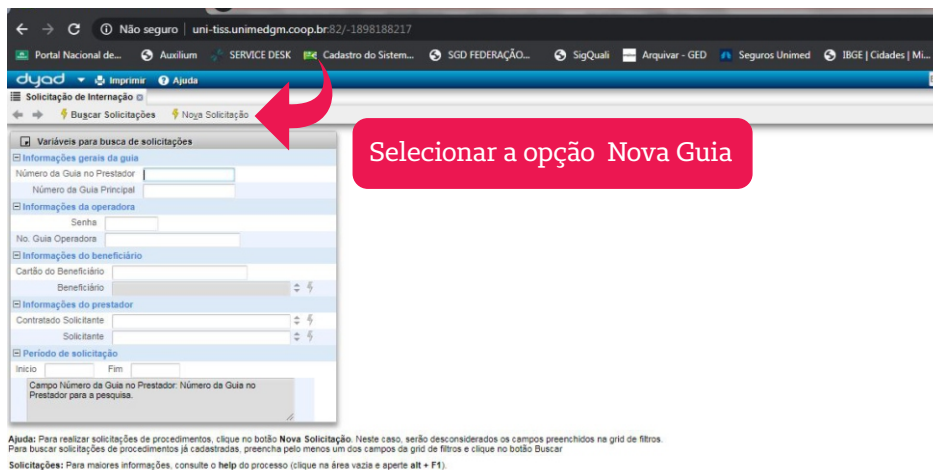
Não seguro | uni-tiss.unimedgm.coop.br:82/-1898188217

Portal Nacional de... Auxilium SERVICE DESK Cadastro do Sistem... SGD FEDERAÇÃO... SigQuali Arquivar - GED Seguros Unimed IBGE | Cidades | Mi...

dyad Imprimir Ajuda

Solicitação de Internação

Buscar Solicitações Nova Solicitação

Selecionar a opção Nova Guia

Variáveis para busca de solicitações

Informações gerais da guia

Número da Guia no Prestador

Número da Guia Principal

Informações da operadora

Senha

No. Guia Operadora

Informações do beneficiário

Cartão do Beneficiário

Beneficiário

Informações do prestador

Contratado Solicitante

Solicitante

Período de solicitação

Início Fim

Campo Número da Guia no Prestador: Número da Guia no Prestador para a pesquisa.

**Ajuda:** Para realizar solicitações de procedimentos, clique no botão **Nova Solicitação**. Neste caso, serão desconsiderados os campos preenchidos na grid de filtros. Para buscar solicitações de procedimentos já cadastradas, preencha pelo menos um dos campos da grid de filtros e clique no botão Buscar

**Solicitações:** Para maiores informações, consulte o **help** do processo (clique na área vazia e aperte **alt + F1**).